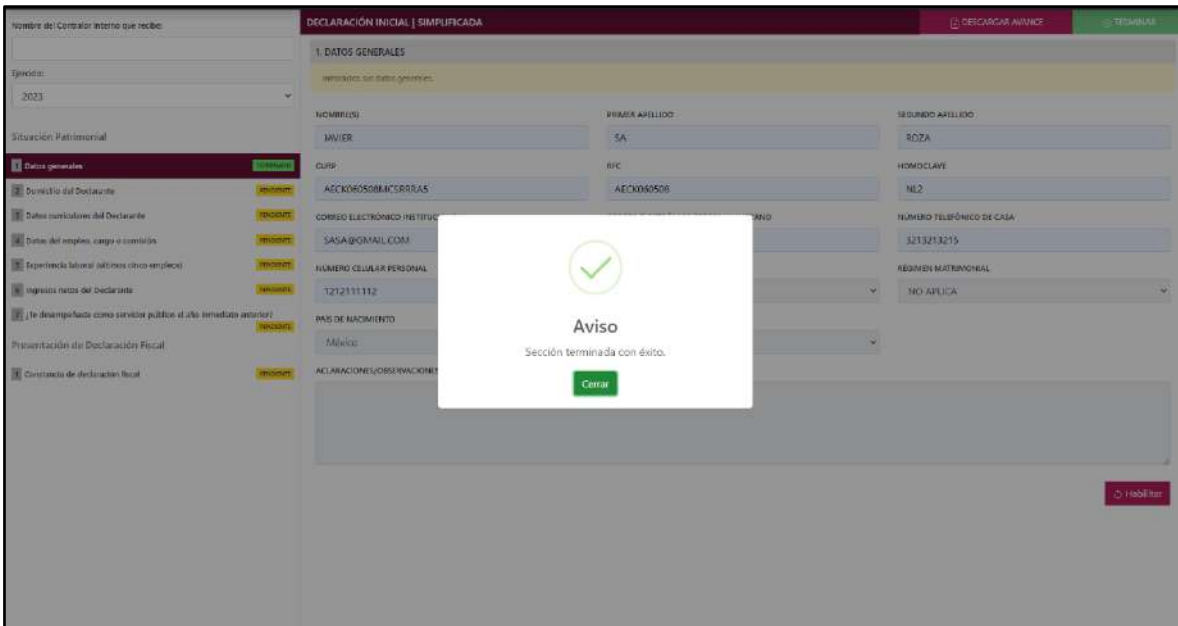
Nombre del Contralor Interno que recibe:

Ejercicio:

2023

Situación Patrimonial

1 Datos generales TERMINADO

2 Domicilio del Declarante PENDIENTE

3 Datos curriculares del Declarante PENDIENTE

4 Datos del empleo, cargo o comisión PENDIENTE

5 Experiencia laboral (últimos cinco empleos) PENDIENTE

6 Ingresos netos del Declarante PENDIENTE

7 ¿Te desempeñaste como servidor público el año inmediato anterior? PENDIENTE

Presentación de Declaración Fiscal

1 Constancia de declaración fiscal PENDIENTE

DECLARACIÓN INICIAL | SIMPLIFICADA

DESCARGAR AVANCE

TERMINAR

1. DATOS GENERALES

Ingresados sus datos generales.

NOMBRE(S)
JAVIER

PRIMER APELLIDO
SA

SEGUNDO APELLIDO
ROZA

CURP
AECK060508MCSRRRA5

RFC
AECK060508

HOMOCLAVE
NL2

CORREO ELECTRÓNICO INSTITUC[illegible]
SASA@GMAIL.COM

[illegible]ANO

NÚMERO TELEFÓNICO DE CASA
3213213215

NÚMERO CELULAR PERSONAL
1212111112

RÉGIMEN MATRIMONIAL
NO APLICA

PAÍS DE NACIMIENTO
México

ACLARACIONES/OBSERVACIONES

Aviso

Sección terminada con éxito.

Cerrar

Habilitar